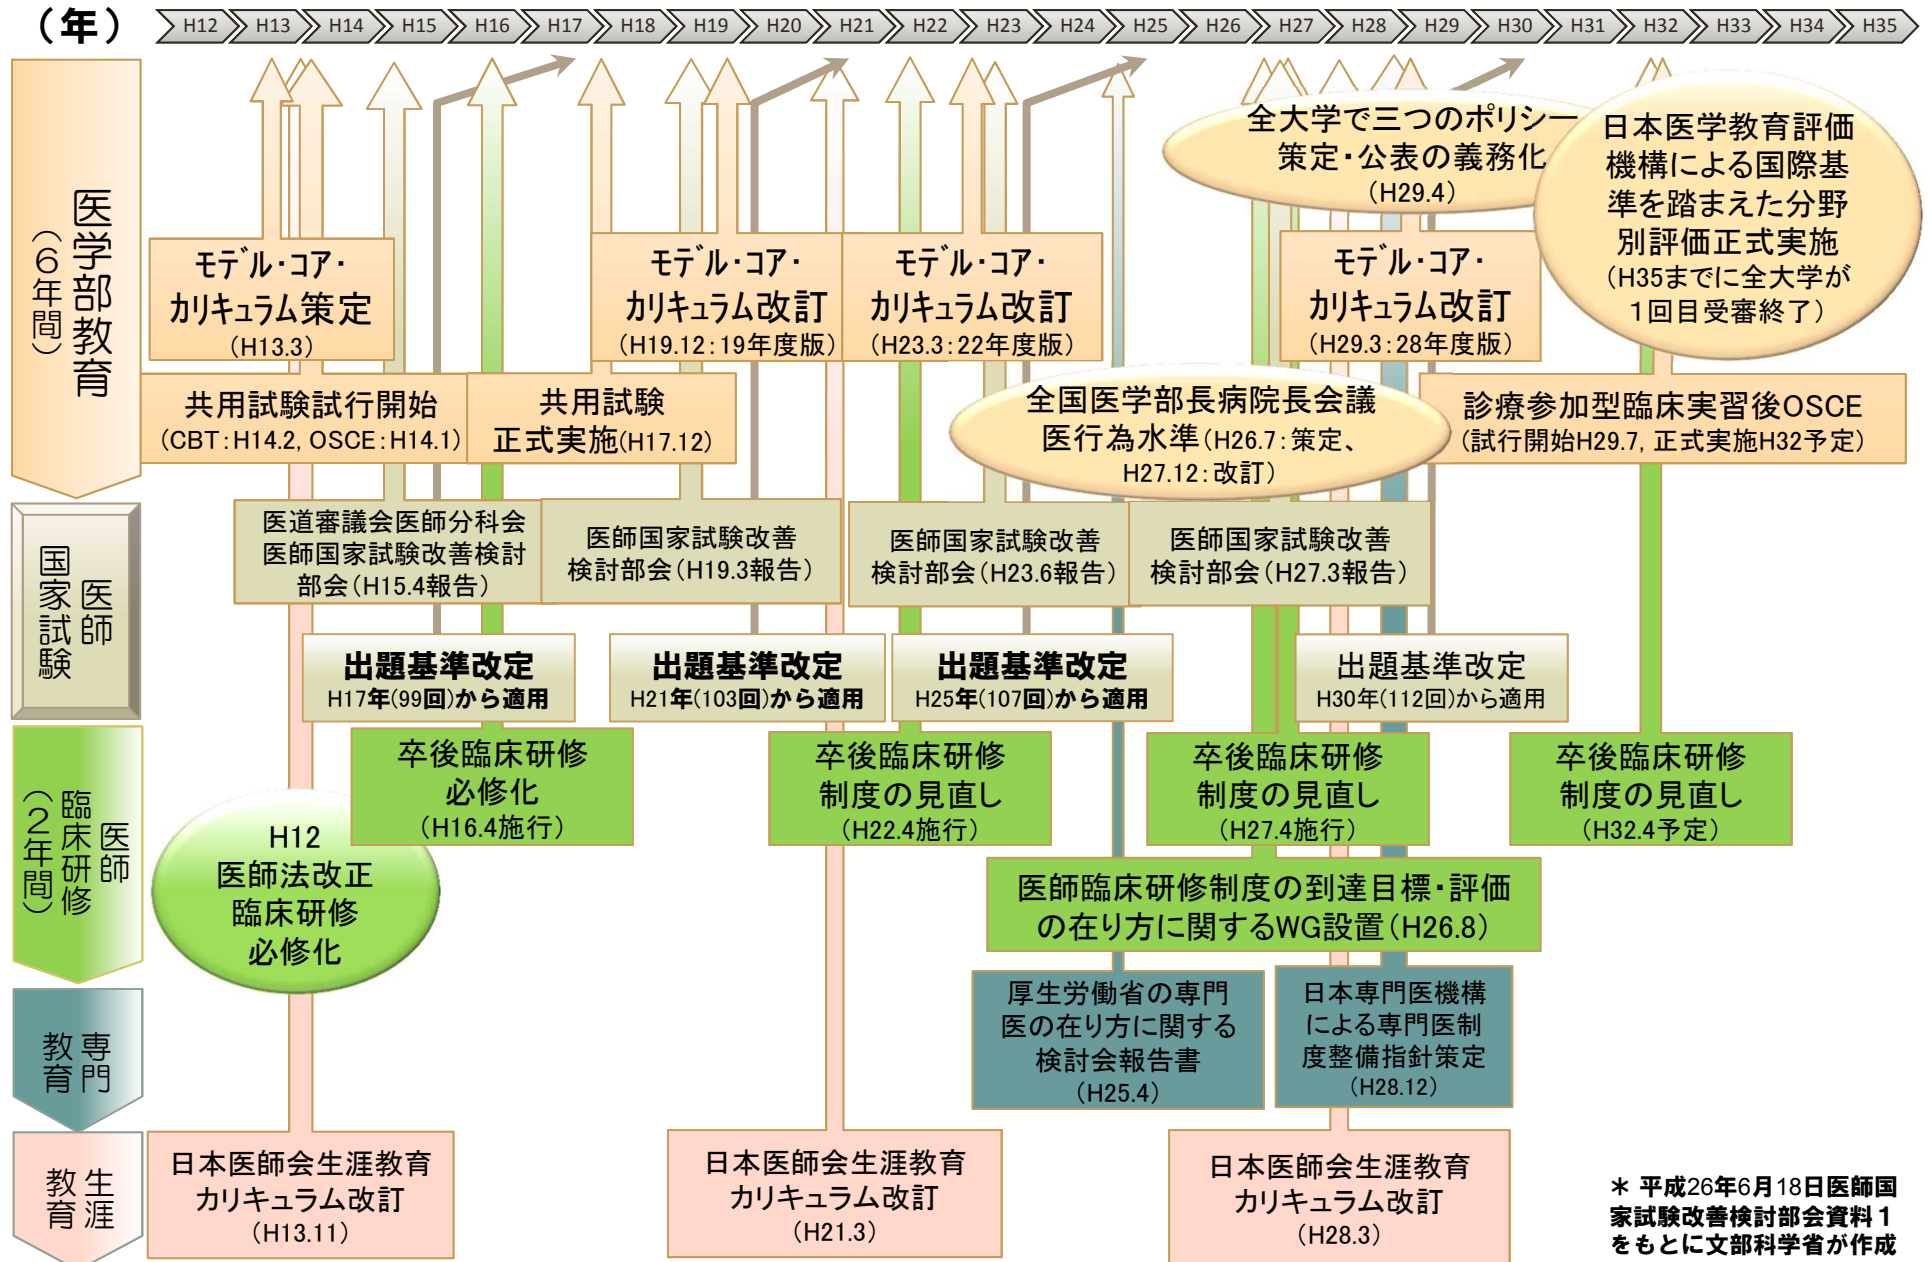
（年） H12 H13 H14 H15 H16 H17 H18 H19 H20 H21 H22 H23 H24 H25 H26 H27 H28 H29 H30 H31 H32 H33 H34 H35

医学部教育（6年間）

全大学で三つのポリシー策定・公表の義務化（H29.4）

日本医学教育評価機構による国際基準を踏まえた分野別評価正式実施（H35までに全大学が1回目受審終了）

モデル・コア・カリキュラム策定（H13.3）

モデル・コア・カリキュラム改訂（H19.12：19年度版）

モデル・コア・カリキュラム改訂（H23.3：22年度版）

モデル・コア・カリキュラム改訂（H29.3：28年度版）

共用試験試行開始（CBT：H14.2, OSCE：H14.1）

共用試験正式実施(H17.12)

全国医学部長病院長会議医行為水準(H26.7：策定、H27.12：改訂)

診療参加型臨床実習後OSCE（試行開始H29.7, 正式実施H32予定）

医師国家試験

医道審議会医師分科会医師国家試験改善検討部会（H15.4報告）

医師国家試験改善検討部会（H19.3報告）

医師国家試験改善検討部会（H23.6報告）

医師国家試験改善検討部会（H27.3報告）

出題基準改定 H17年(99回)から適用

出題基準改定 H21年(103回)から適用

出題基準改定 H25年(107回)から適用

出題基準改定 H30年(112回)から適用

医師臨床研修（2年間）

H12 医師法改正 臨床研修必修化

卒後臨床研修必修化（H16.4施行）

卒後臨床研修制度の見直し（H22.4施行）

卒後臨床研修制度の見直し（H27.4施行）

卒後臨床研修制度の見直し（H32.4予定）

医師臨床研修制度の到達目標・評価の在り方に関するWG設置（H26.8）

専門教育

厚生労働省の専門医の在り方に関する検討会報告書（H25.4）

日本専門医機構による専門医制度整備指針策定（H28.12）

生涯教育

日本医師会生涯教育カリキュラム改訂（H13.11）

日本医師会生涯教育カリキュラム改訂（H21.3）

日本医師会生涯教育カリキュラム改訂（H28.3）

＊ 平成26年6月18日医師国家試験改善検討部会資料１をもとに文部科学省が作成